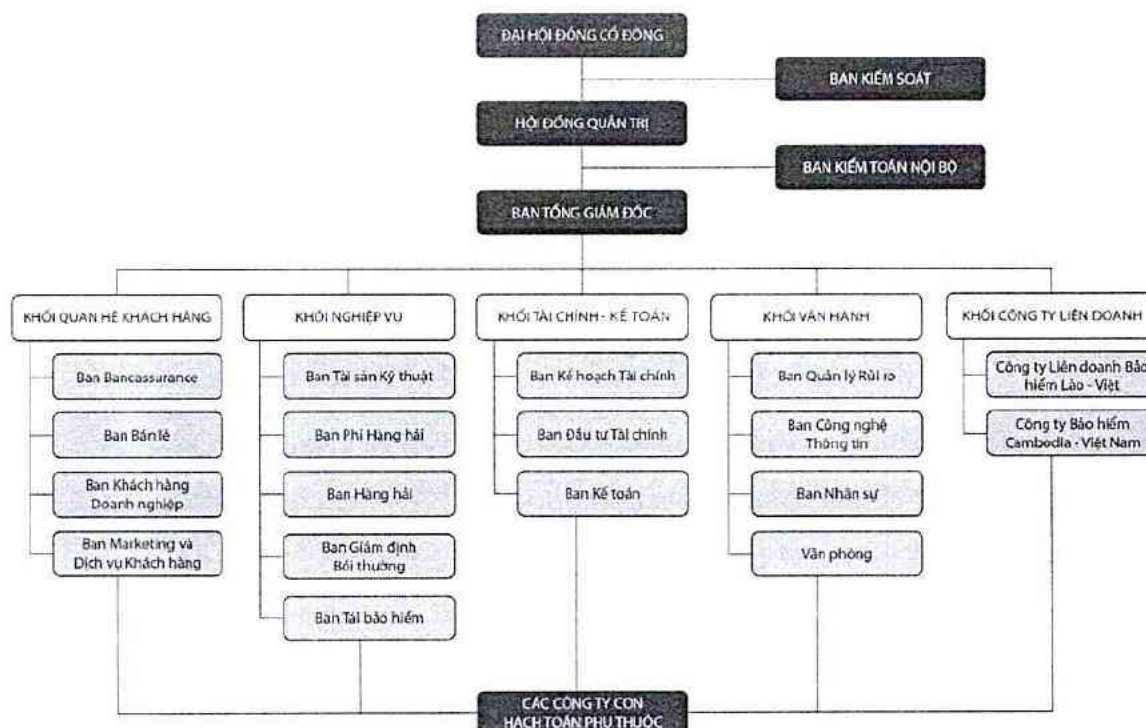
ĐẠI HỘI ĐỒNG CỔ ĐÔNG

BAN KIỂM SOÁT

HỘI ĐỒNG QUẢN TRỊ

BAN KIỂM TOÁN NỘI BỘ

BAN TỔNG GIÁM ĐỐC

KHỐI QUAN HỆ KHÁCH HÀNG

Ban Bancassurance

Ban Bán lẻ

Ban Khách hàng Doanh nghiệp

Ban Marketing và Dịch vụ Khách hàng

KHỐI NGHIỆP VỤ

Ban Tài sản Kỹ thuật

Ban Phi Hàng hải

Ban Hàng hải

Ban Giám định Bồi thường

Ban Tái bảo hiểm

KHỐI TÀI CHÍNH - KẾ TOÁN

Ban Kế hoạch Tài chính

Ban Đầu tư Tài chính

Ban Kế toán

KHỐI VẬN HÀNH

Ban Quản lý Rủi ro

Ban Công nghệ Thông tin

Ban Nhân sự

Văn phòng

KHỐI CÔNG TY LIÊN DOANH

Công ty Liên doanh Bảo hiểm Lào - Việt

Công ty Bảo hiểm Cambodia - Việt Nam

CÁC CÔNG TY CON HẠCH TOÁN PHỤ THUỘC